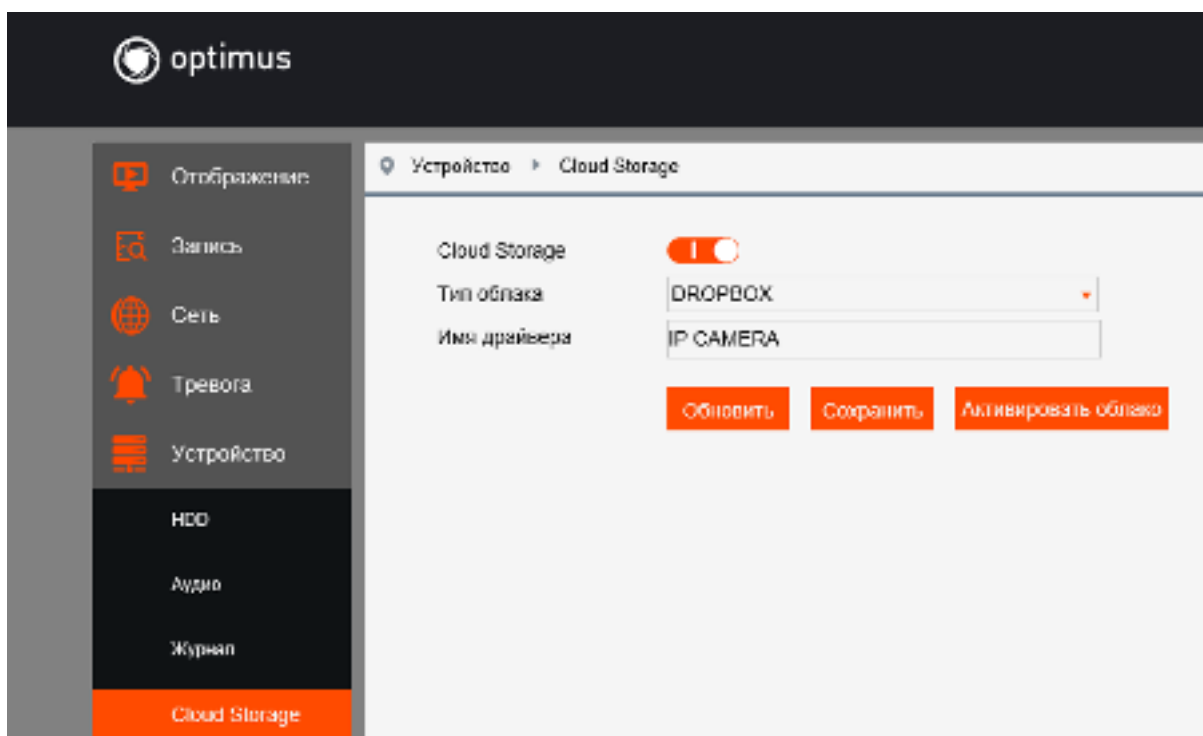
optimus

Отображение
Запись
Сеть
Тревога
Устройство
HDD
Аудио
Журнал
Cloud Storage

Устройство ▸ Cloud Storage

Cloud Storage
Тип облака DROPBOX
Имя драйвера IP CAMERA

Обновить
Сохранить
Активировать облако